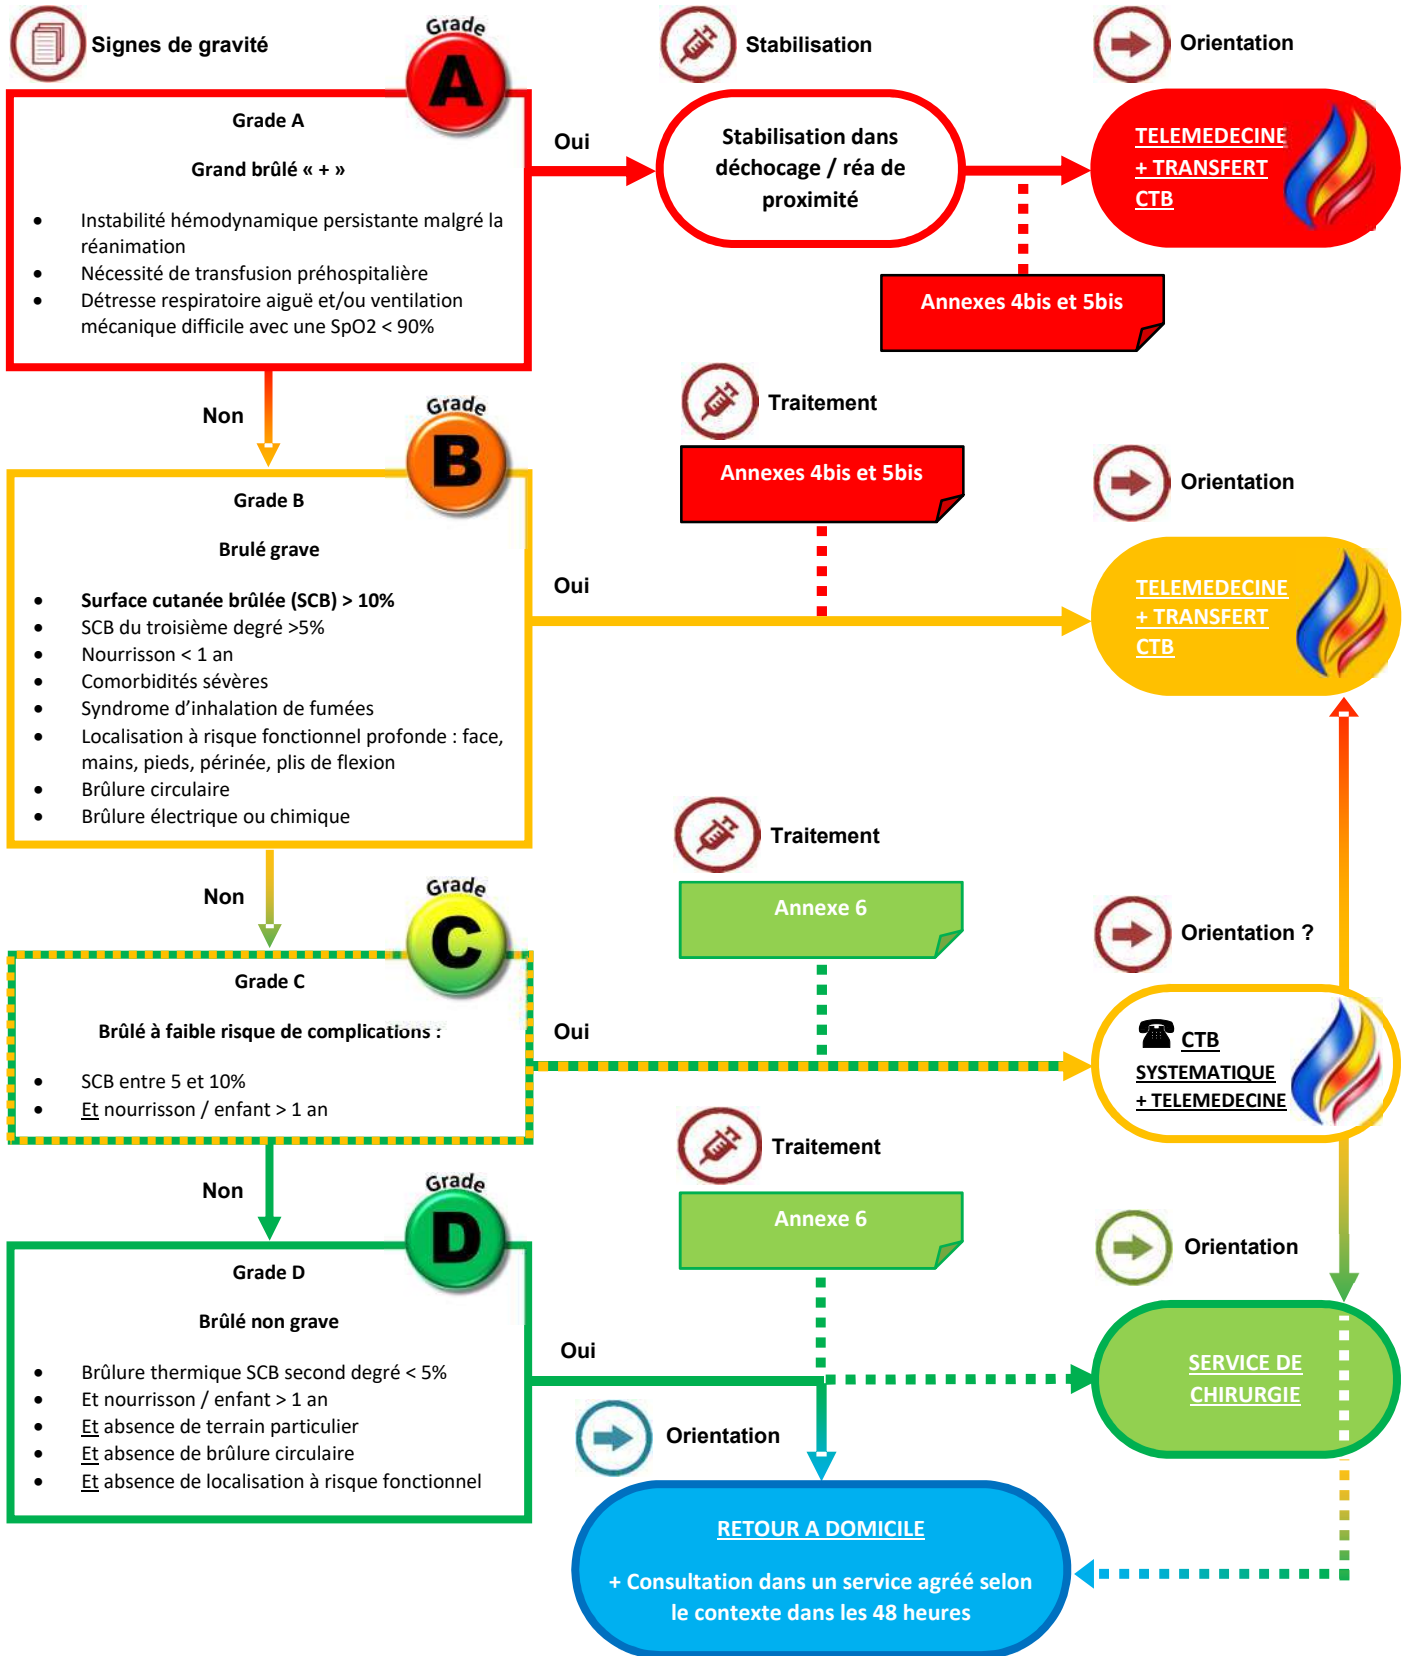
Signes de gravité

Stabilisation

Orientation

Grade A

Grade A

Grand brûlé « + »

- Instabilité hémodynamique persistante malgré la réanimation
- Nécessité de transfusion préhospitalière
- Détresse respiratoire aiguë et/ou ventilation mécanique difficile avec une SpO2 < 90%

Oui

Stabilisation dans déchocage / réa de proximité

TELEMEDECINE + TRANSFERT CTB

Annexes 4bis et 5bis

Non

Traitement

Grade B

Annexes 4bis et 5bis

Orientation

Grade B

Brulé grave

- Surface cutanée brûlée (SCB) > 10%
- SCB du troisième degré >5%
- Nourrisson < 1 an
- Comorbidités sévères
- Syndrome d'inhalation de fumées
- Localisation à risque fonctionnel profonde : face, mains, pieds, périnée, plis de flexion
- Brûlure circulaire
- Brûlure électrique ou chimique

Oui

TELEMEDECINE + TRANSFERT CTB

Traitement

Non

Grade C

Annexe 6

Orientation ?

Grade C

Brûlé à faible risque de complications :

- SCB entre 5 et 10%
- Et nourrisson / enfant > 1 an

Oui

☎ CTB SYSTEMATIQUE + TELEMEDECINE

Traitement

Non

Grade D

Annexe 6

Orientation

Grade D

Brûlé non grave

- Brûlure thermique SCB second degré < 5%
- Et nourrisson / enfant > 1 an
- Et absence de terrain particulier
- Et absence de brûlure circulaire
- Et absence de localisation à risque fonctionnel

Oui

SERVICE DE CHIRURGIE

Orientation

RETOUR A DOMICILE

+ Consultation dans un service agréé selon le contexte dans les 48 heures